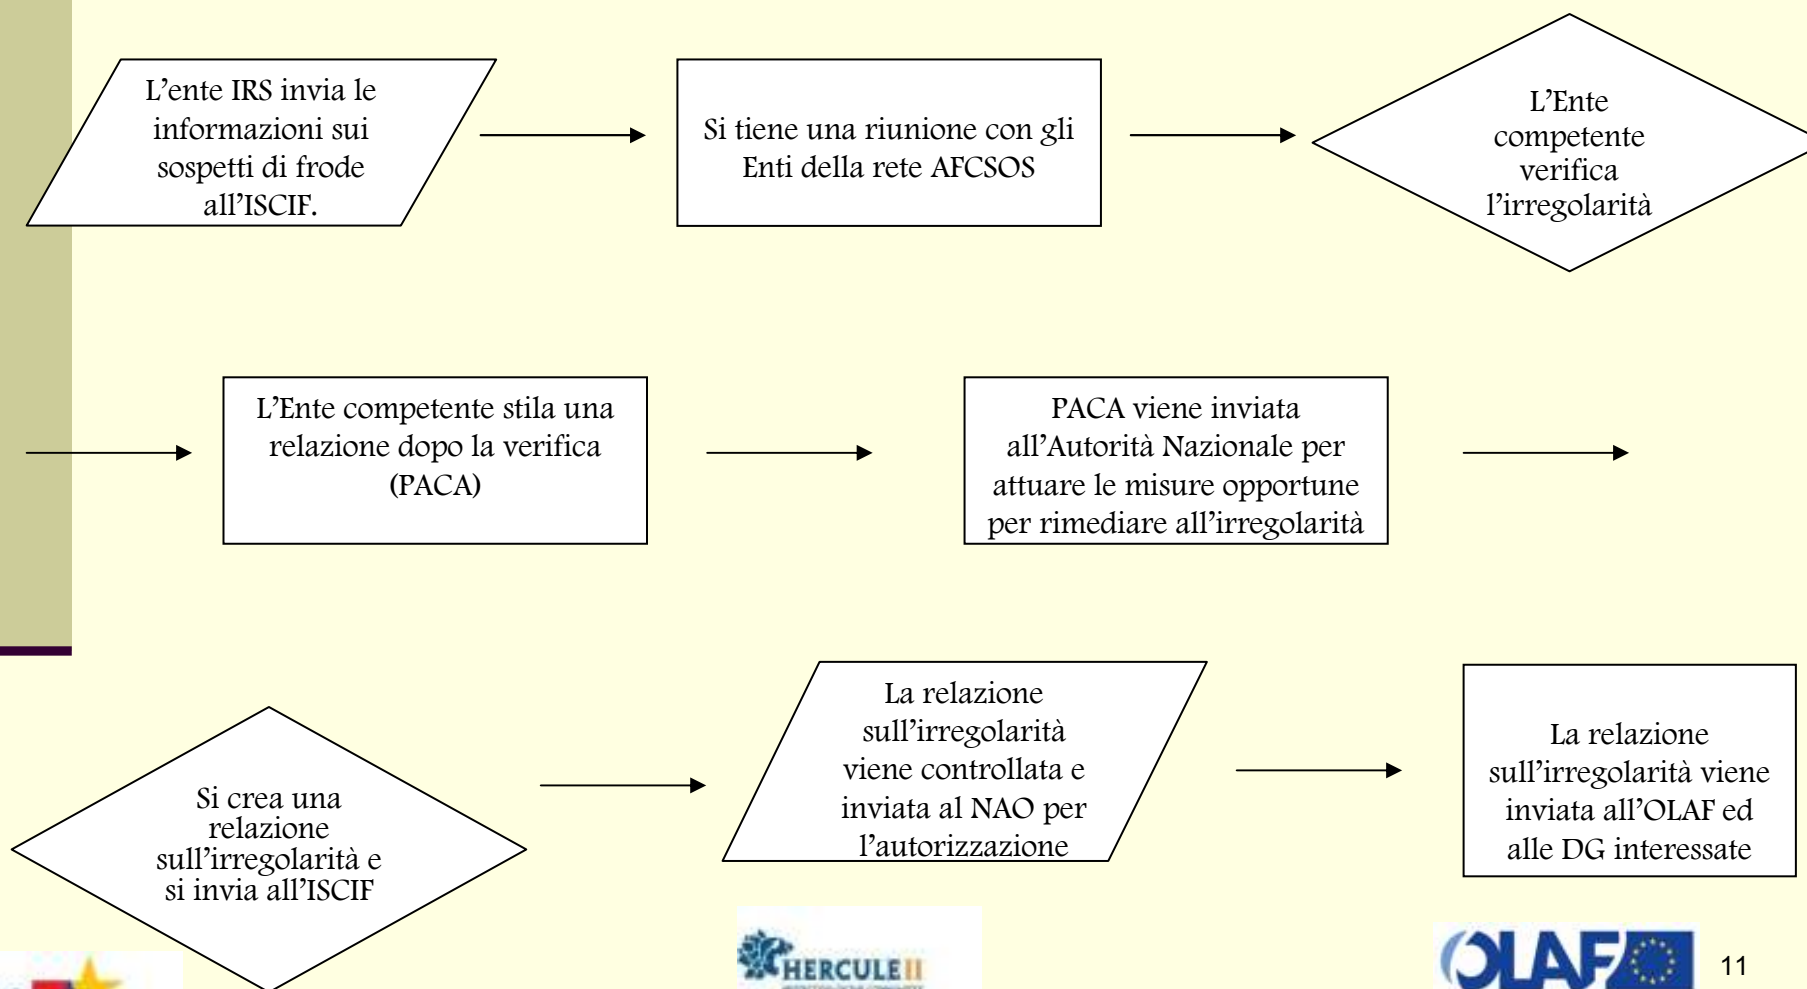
L’ente IRS invia le informazioni sui sospetti di frode all’ISCIF.

Si tiene una riunione con gli Enti della rete AFCSOS

L’Ente competente verifica l’irregolarità

L’Ente competente stila una relazione dopo la verifica (PACA)

PACA viene inviata all’Autorità Nazionale per attuare le misure opportune per rimediare all’irregolarità

Si crea una relazione sull’irregolarità e si invia all’ISCIF

La relazione sull’irregolarità viene controllata e inviata al NAO per l’autorizzazione

La relazione sull’irregolarità viene inviata all’OLAF ed alle DG interessate

HERCULE II

OLAF

11